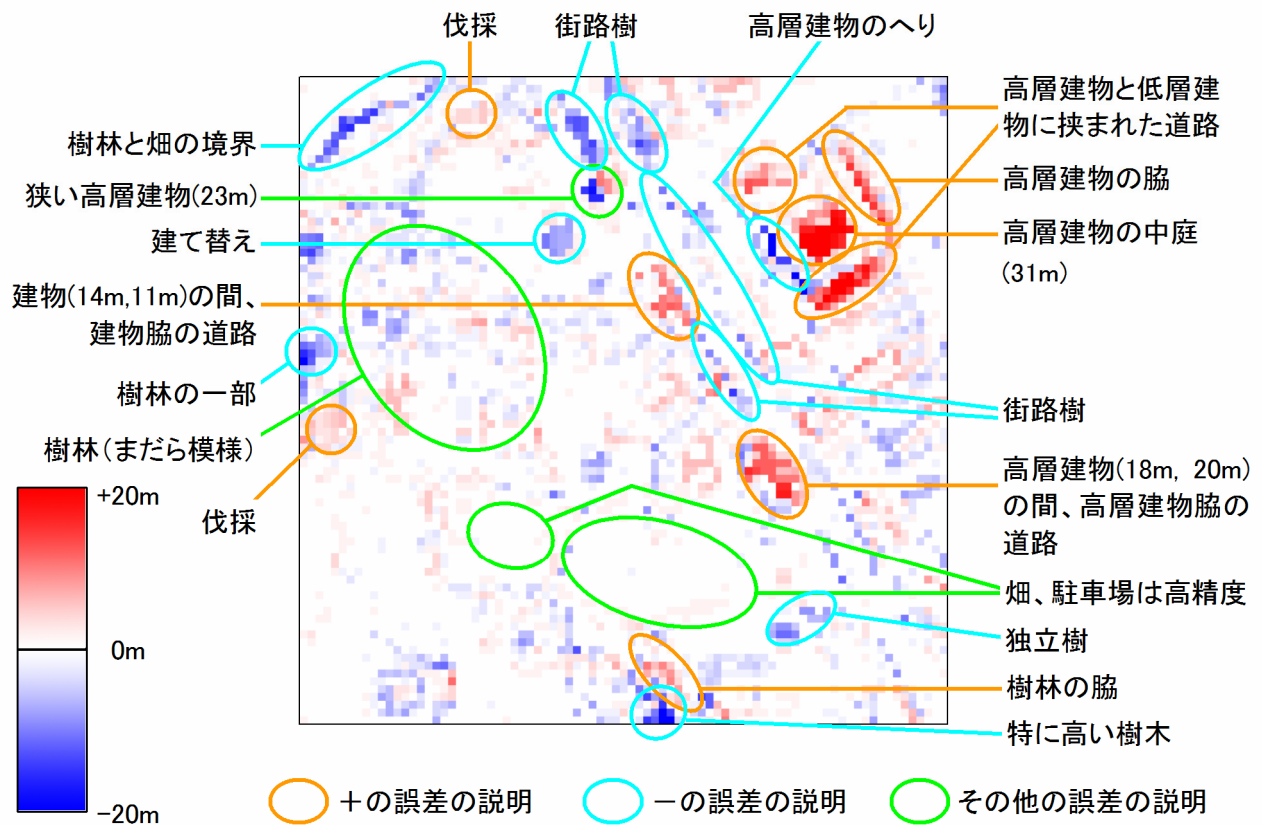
伐採
街路樹
高層建物のへり
樹林と畑の境界
狭い高層建物(23m)
建て替え
建物(14m,11m)の間、建物脇の道路
樹林の一部
樹林(まだら模様)
伐採
高層建物と低層建物に挟まれた道路
高層建物の脇
高層建物の中庭 (31m)
街路樹
高層建物(18m, 20m)の間、高層建物脇の道路
畑、駐車場は高精度
独立樹
樹林の脇
特に高い樹木
+20m
0m
-20m
+の誤差の説明
−の誤差の説明
その他の誤差の説明